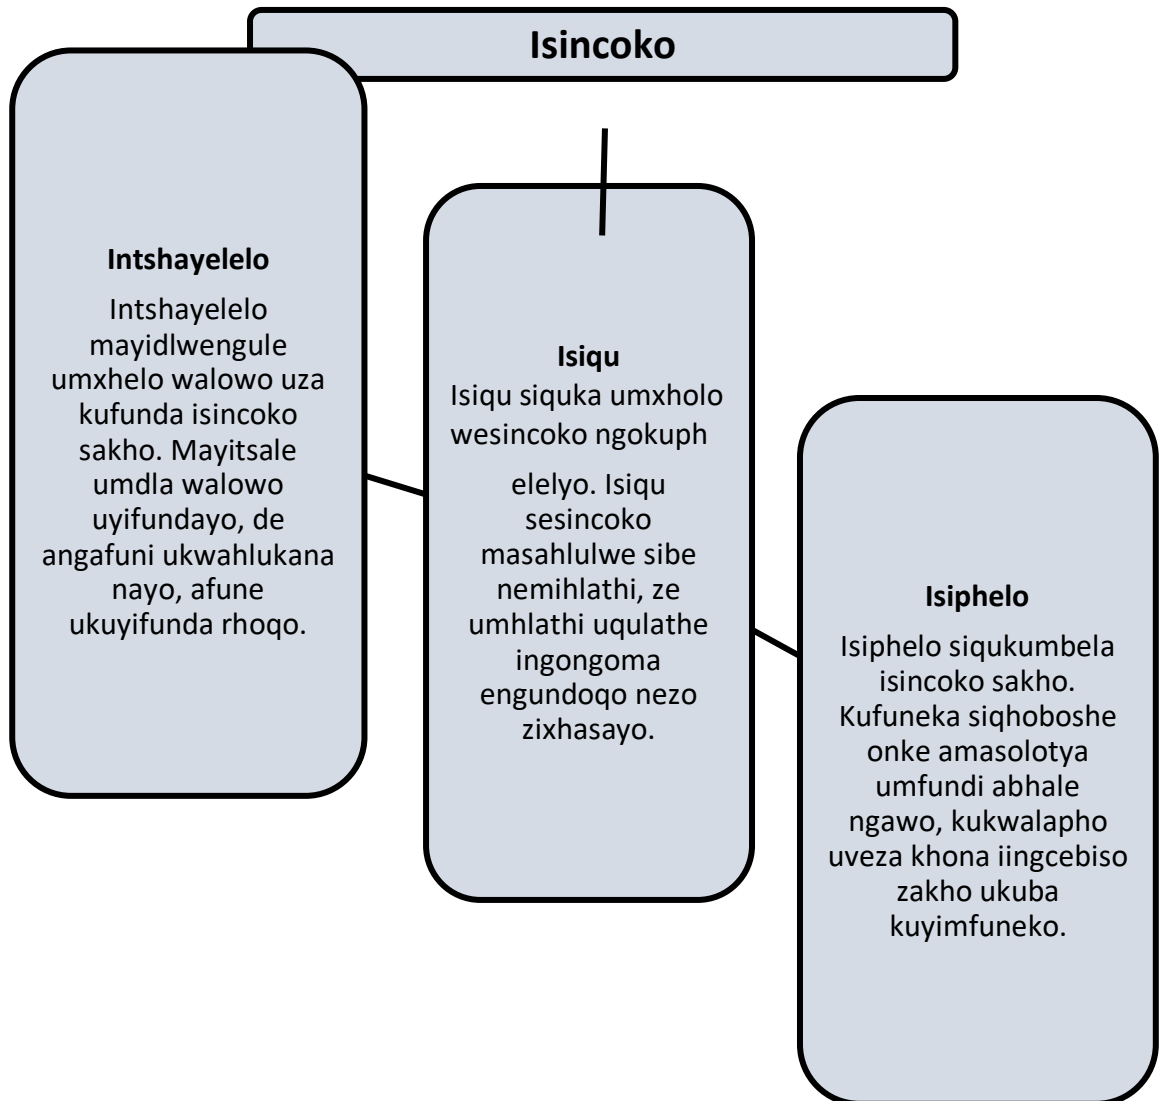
Isincoko

Intshayelelo

Intshayelelo mayidlwengule umxhelo walowo uza kufunda isincoko sakho. Mayitsale umdla walowo uyifundayo, de angafuni ukwahlukana nayo, afune ukuyifunda rhoqo.

Isiqu
Isiqu siquka umxholo wesincoko ngokuph

elelyo. Isiqu sesincoko masahlulwe sibe nemihlathi, ze umhlathi uqulathe ingongoma engundoqo nezo zixhasayo.

Isiphelo

Isiphelo siqukumbela isincoko sakho. Kufuneka siqhoboshe onke amasolotya umfundi abhale ngawo, kukwalapho uveza khona iingcebiso zakho ukuba kuyimfuneko.